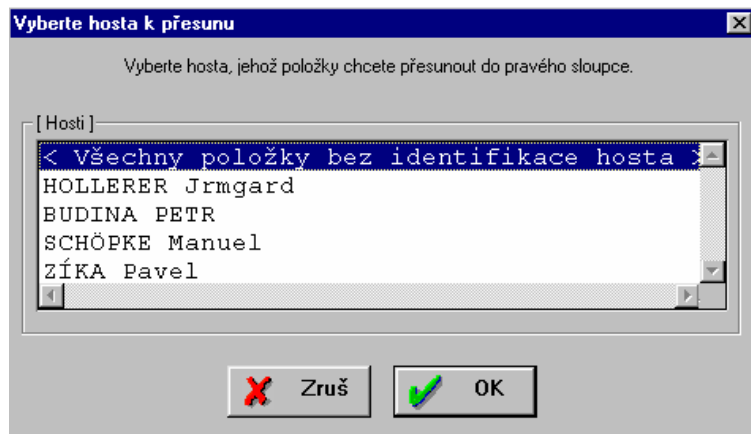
Vyberte hosta k přesunu

Vyberte hosta, jehož položky chcete přesunout do pravého sloupce.

[ Hosti ]

< Všechny položky bez identifikace hosta >
HOLLERER Jrmgard
BUDINA PETR
SCHÖPKE Manuel
ZÍKA Pavel

Zruš

OK